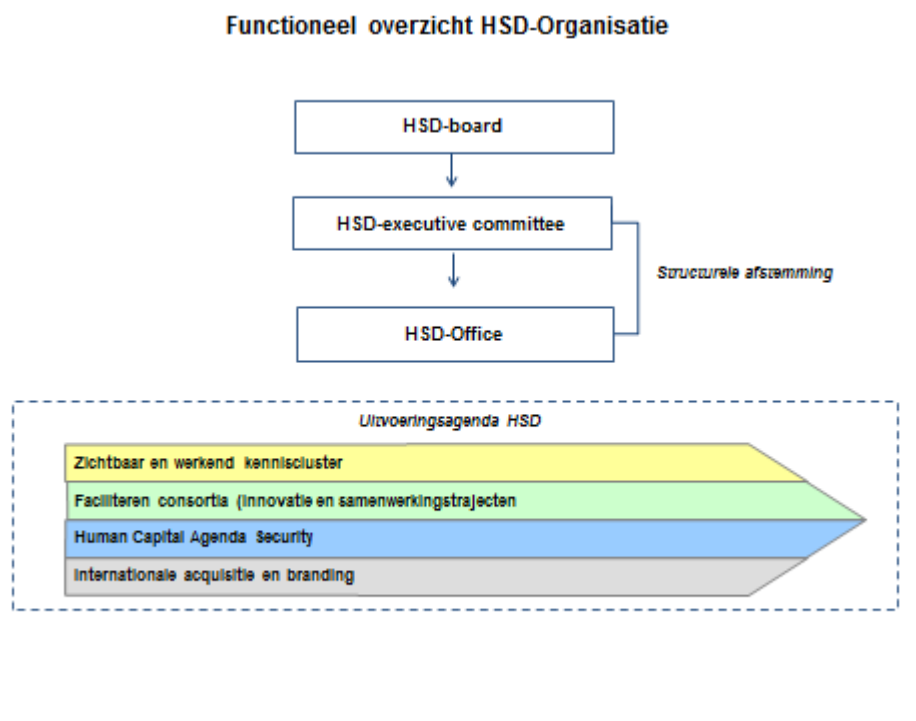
Functioneel overzicht HSD-Organisatie

HSD-board

HSD-executive committee

Structurele afstemming

HSD-Office

Uitvoeringsagenda HSD

Zichtbaar en werkend kenniscluster

Faciliteren consortia (innovatie en samenwerkingstrajecten

Human Capital Agenda Security

Internationale acquisitie en branding